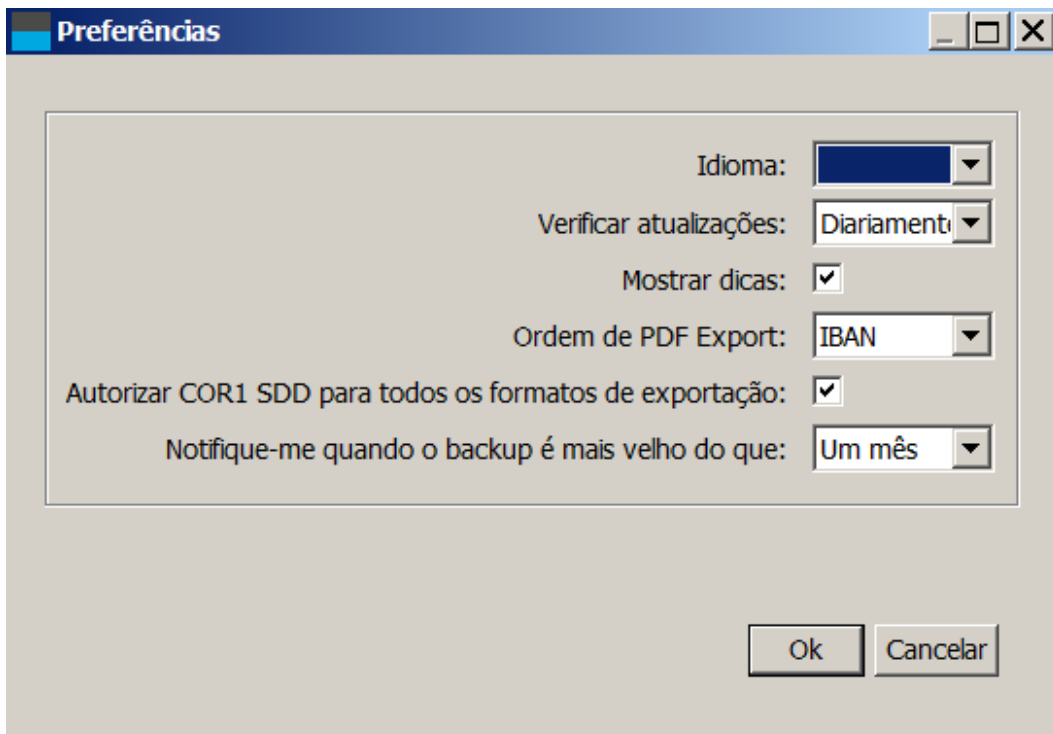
Preferências

Idioma:

Verificar atualizações: Diariament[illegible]

Mostrar dicas:

Ordem de PDF Export: IBAN

Autorizar COR1 SDD para todos os formatos de exportação:

Notifique-me quando o backup é mais velho do que: Um mês

Ok Cancelar